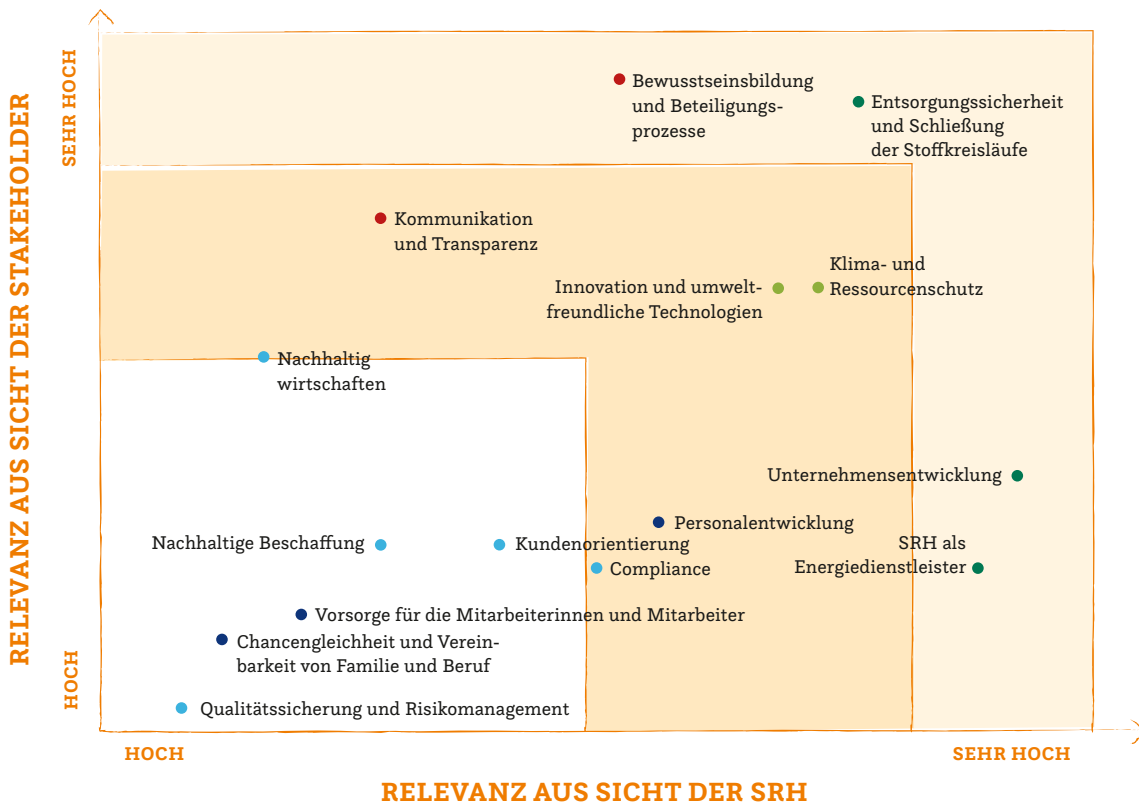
RELEVANZ AUS SICHT DER STAKEHOLDER

SEHR HOCH

HOCH

Bewusstseinsbildung und Beteiligungsprozesse

Entsorgungssicherheit und Schließung der Stoffkreisläufe

Kommunikation und Transparenz

Innovation und umweltfreundliche Technologien

Klima- und Ressourcenschutz

Nachhaltig wirtschaften

Unternehmensentwicklung

Personalentwicklung

Nachhaltige Beschaffung

Kundenorientierung

Compliance

SRH als Energiedienstleister

Vorsorge für die Mitarbeiterinnen und Mitarbeiter

Chancengleichheit und Vereinbarkeit von Familie und Beruf

Qualitätssicherung und Risikomanagement

HOCH

SEHR HOCH

RELEVANZ AUS SICHT DER SRH